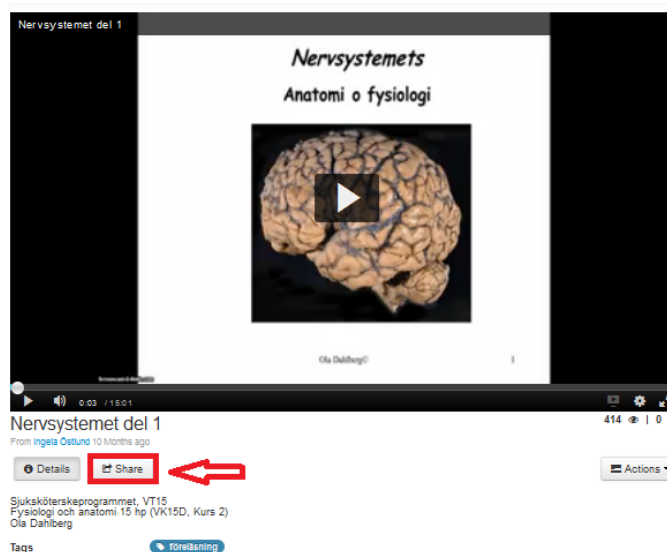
Nervsystemet del 1

Nervsystemets

Anatomi o fysiologi

Ola Dahlberg©

1

0:03 / 15:01

Nervsystemet del 1

From Ingela Östlund 10 Months ago

414 | 0

Details

Share

Actions

Sjuksköterskeprogrammet, VT15
Fysiologi och anatomi 15 hp (VK15D, Kurs 2)
Ola Dahlberg

Tags

föreläsning